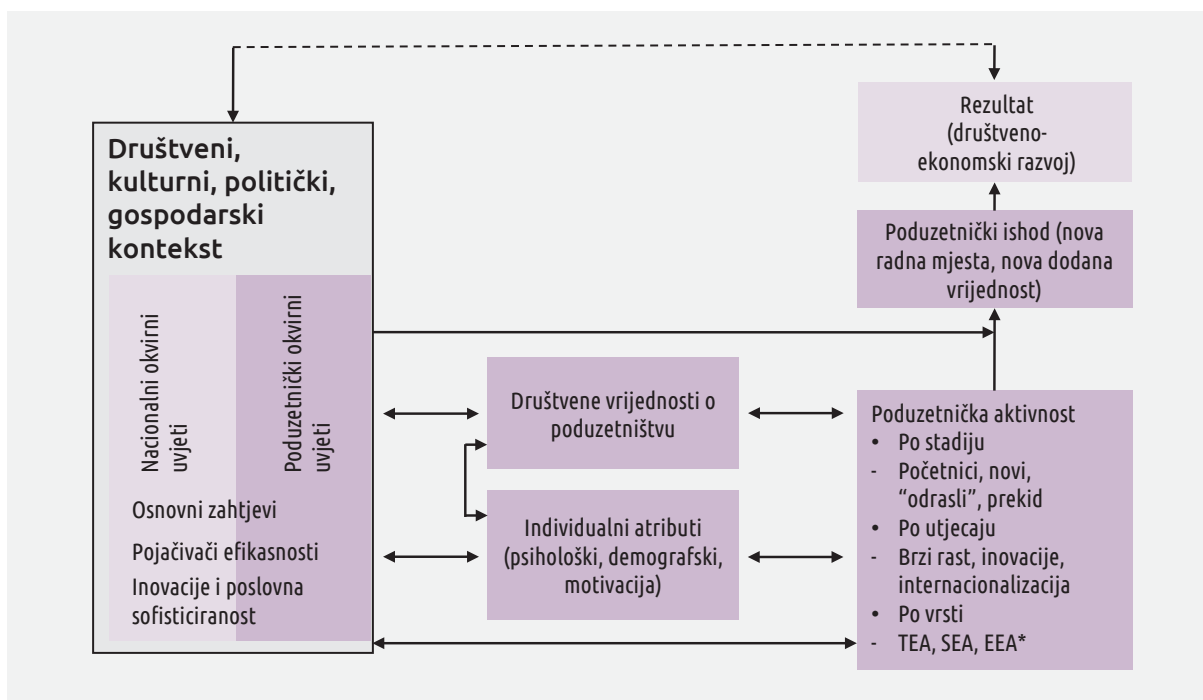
Društveni, kulturni, politički, gospodarski kontekst

Nacionalni okvirni uvjeti

Poduzetnički okvirni uvjeti

Osnovni zahtjevi

Pojačivači efikasnosti

Inovacije i poslovna sofisticiranost

Rezultat (društveno-ekonomski razvoj)

Poduzetnički ishod (nova radna mjesta, nova dodana vrijednost)

Društvene vrijednosti o poduzetništvu

Individualni atributi (psihološki, demografski, motivacija)

Poduzetnička aktivnost
• Po stadiju
- Početnici, novi, "odrasli", prekid
• Po utjecaju
- Brzi rast, inovacije, internacionalizacija
• Po vrsti
- TEA, SEA, EEA*